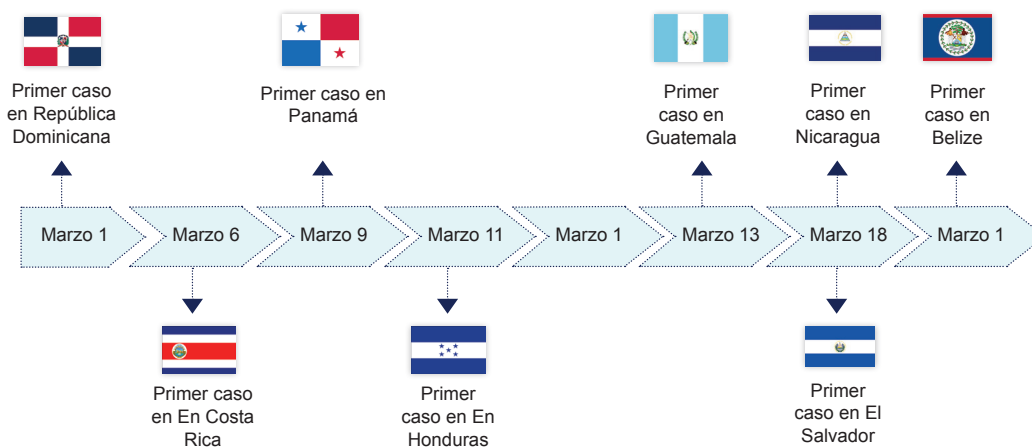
Primer caso en República Dominicana

Primer caso en Panamá

Primer caso en Guatemala

Primer caso en Nicaragua

Primer caso en Belize

Marzo 1

Marzo 6

Marzo 9

Marzo 11

Marzo 1

Marzo 13

Marzo 18

Marzo 1

Primer caso en En Costa Rica

Primer caso en En Honduras

Primer caso en El Salvador